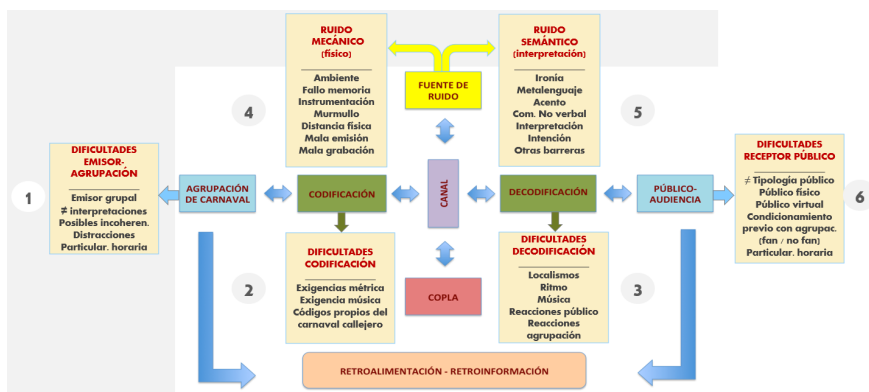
RUIDO MECÁNICO (físico)

Ambiente
Fallo memoria
Instrumentación
Murmullo
Distancia física
Mala emisión
Mala grabación

FUENTE DE RUIDO

RUIDO SEMÁNTICO (interpretación)

Ironía
Metalenguaje
Acento
Com. No verbal
Interpretación
Intención
Otras barreras

4

5

1

DIFICULTADES EMISOR-AGRUPACIÓN

Emisor grupal
# interpretaciones
Posibles incoheren.
Distracciones
Particular. horaria

AGRUPACIÓN DE CARNAVAL

CODIFICACIÓN

CANAL

DECODIFICACIÓN

PÚBLICO-AUDIENCIA

DIFICULTADES RECEPTOR PÚBLICO

≠ Tipología público
Público físico
Público virtual
Condicionamiento previo con agrupac. (fan / no fan)
Particular. horaria

6

2

DIFICULTADES CODIFICACIÓN

Exigencias métrica
Exigencia música
Códigos propios del carnaval callejero

COPLA

DIFICULTADES DECODIFICACIÓN

Localismos
Ritmo
Música
Reacciones público
Reacciones agrupación

3

RETROALIMENTACIÓN - RETROINFORMACIÓN